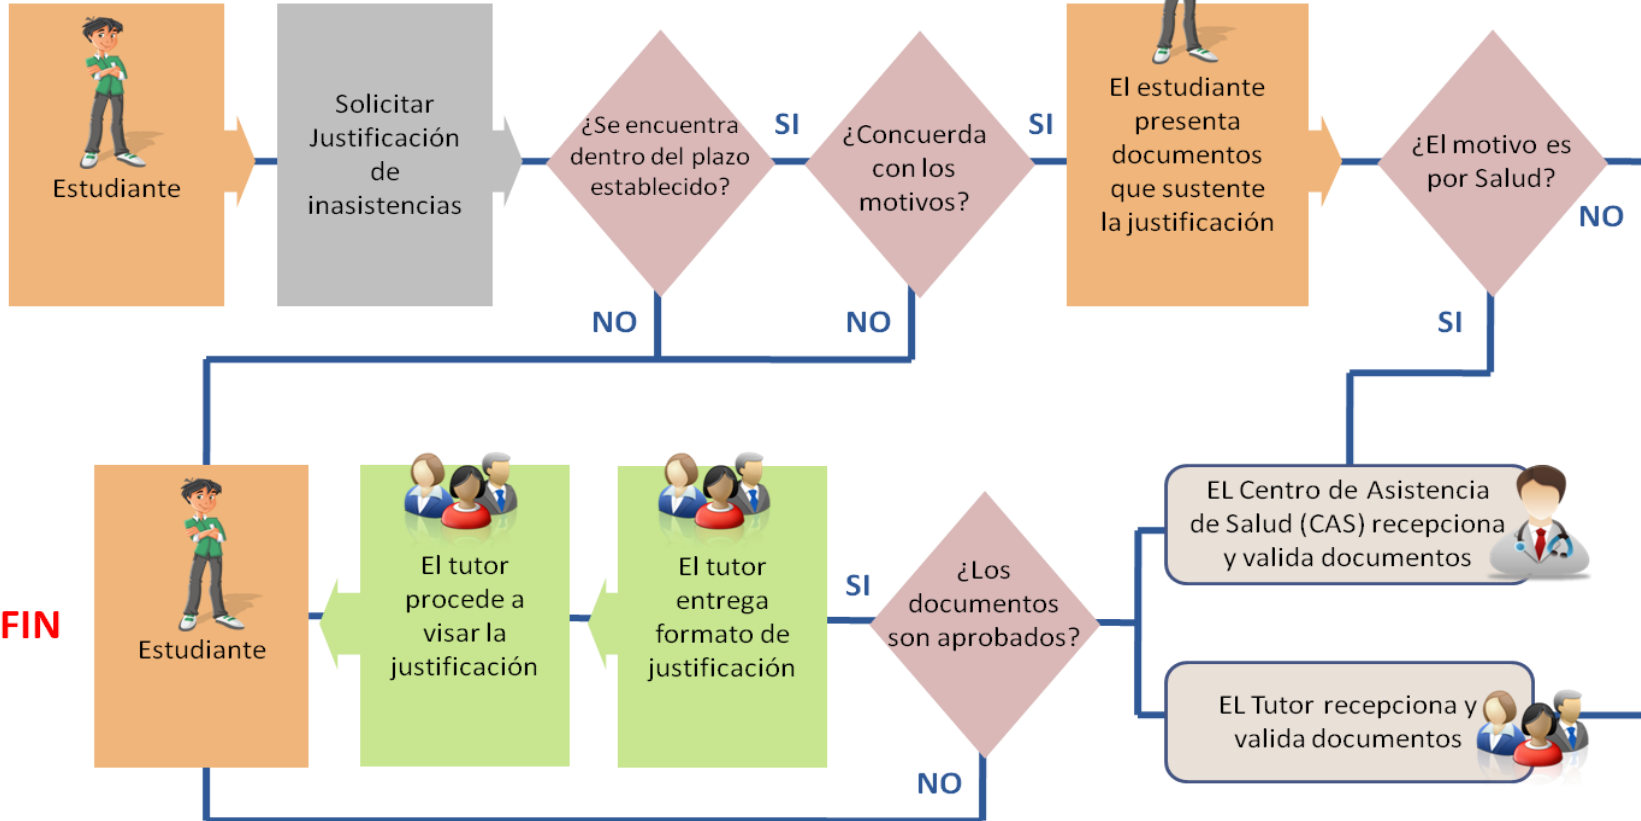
Estudiante

Solicitar Justificación de inasistencias

¿Se encuentra dentro del plazo establecido?

SI

¿Concuerda con los motivos?

SI

El estudiante presenta documentos que sustente la justificación

¿El motivo es por Salud?

NO

NO

NO

SI

EL Centro de Asistencia de Salud (CAS) recepciona y valida documentos

EL Tutor recepciona y valida documentos

¿Los documentos son aprobados?

SI

NO

El tutor entrega formato de justificación

El tutor procede a visar la justificación

Estudiante

FIN